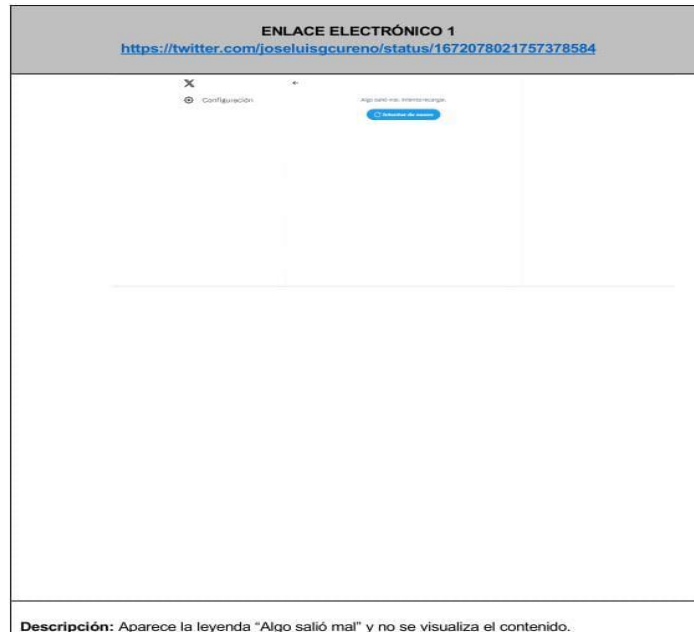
ENLACE ELECTRÓNICO 1
https://twitter.com/joseluisgcureno/status/1672078021757378584

X

Configuración

←

Algo salió mal. Intenta recargar.

Intentar de nuevo

Descripción: Aparece la leyenda "Algo salió mal" y no se visualiza el contenido.